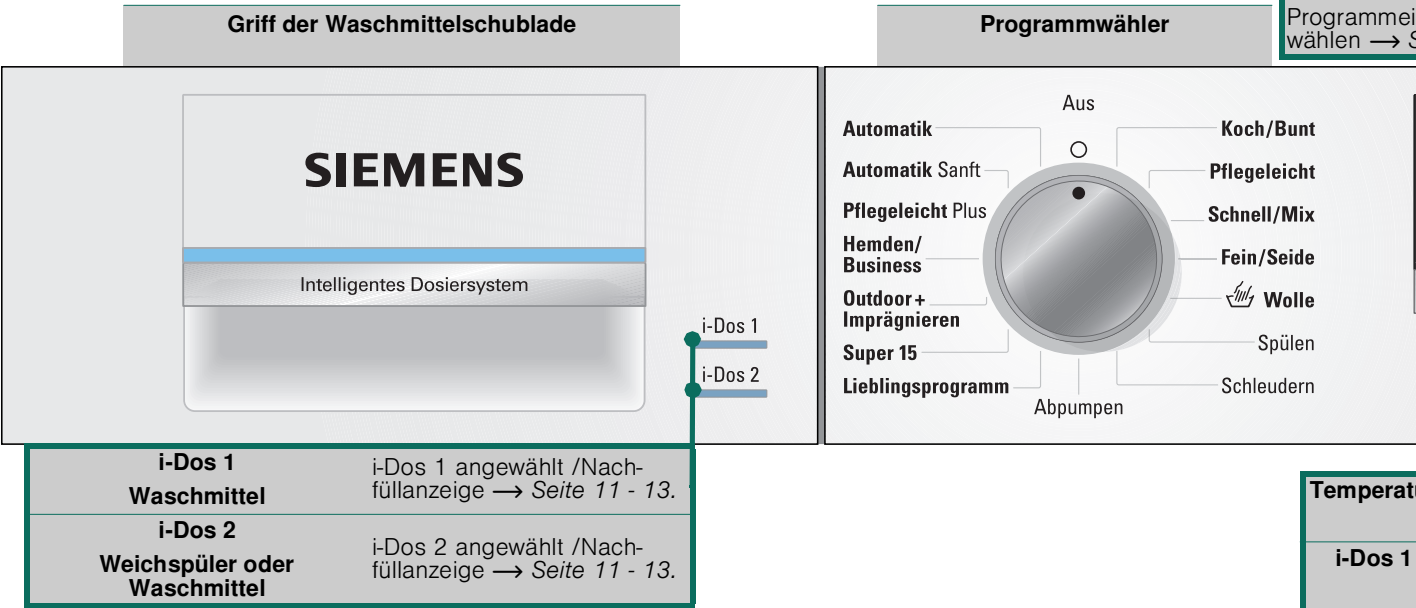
Griff der Waschmittelschublade

Programmwähler

Programmei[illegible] wählen ⟶ S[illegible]

SIEMENS

Intelligentes Dosiersystem

i-Dos 1

i-Dos 2

Aus

Automatik

Automatik Sanft

Pflegeleicht Plus

Hemden/ Business

Outdoor + Imprägnieren

Super 15

Lieblingsprogramm

Abpumpen

Koch/Bunt

Pflegeleicht

Schnell/Mix

Fein/Seide

Wolle

Spülen

Schleudern

| i-Dos 1 Waschmittel | i-Dos 1 angewählt /Nachfüllanzeige ⟶ *Seite 11 - 13.* |
|---|---|
| i-Dos 2 Weichspüler oder Waschmittel | i-Dos 2 angewählt /Nachfüllanzeige ⟶ *Seite 11 - 13.* |

Temperatu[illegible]

i-Dos 1